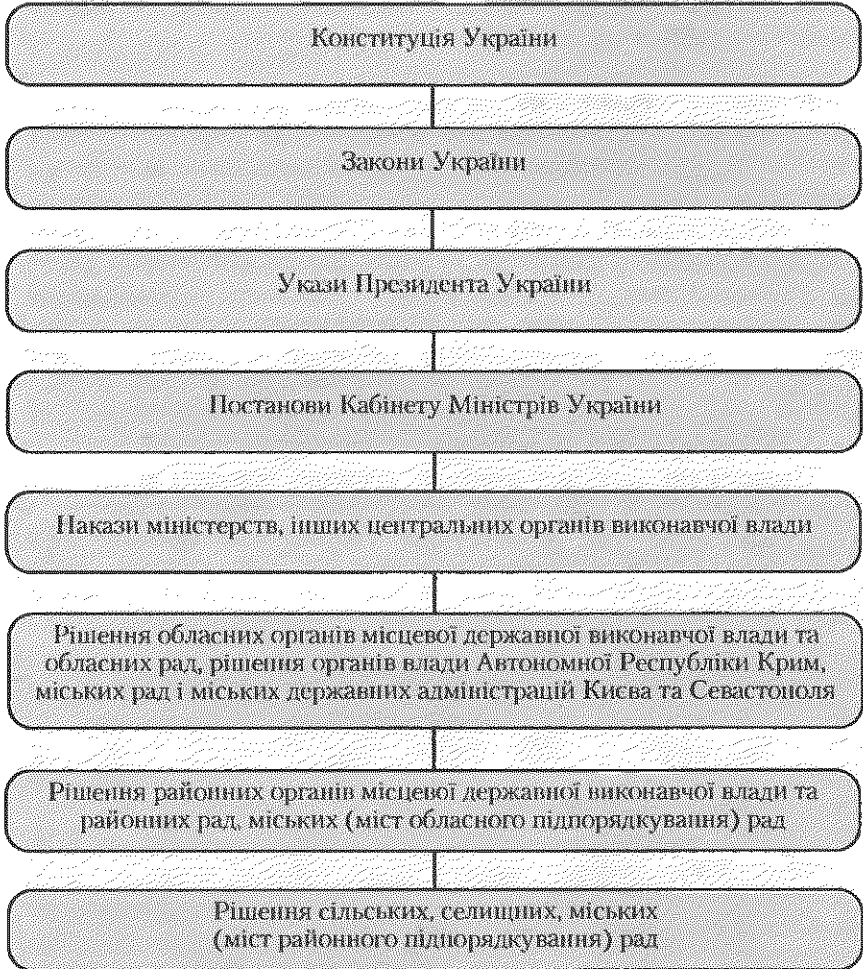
Конституція України

Закони України

Укази Президента України

Постанови Кабінету Міністрів України

Накази міністерств, інших центральних органів виконавчої влади

Рішення обласних органів місцевої державної виконавчої влади та обласних рад, рішення органів влади Автономної Республіки Крим, міських рад і міських державних адміністрацій Києва та Севастополя

Рішення районних органів місцевої державної виконавчої влади та районних рад, міських (міст обласного підпорядкування) рад

Рішення сільських, селищних, міських (міст районного підпорядкування) рад